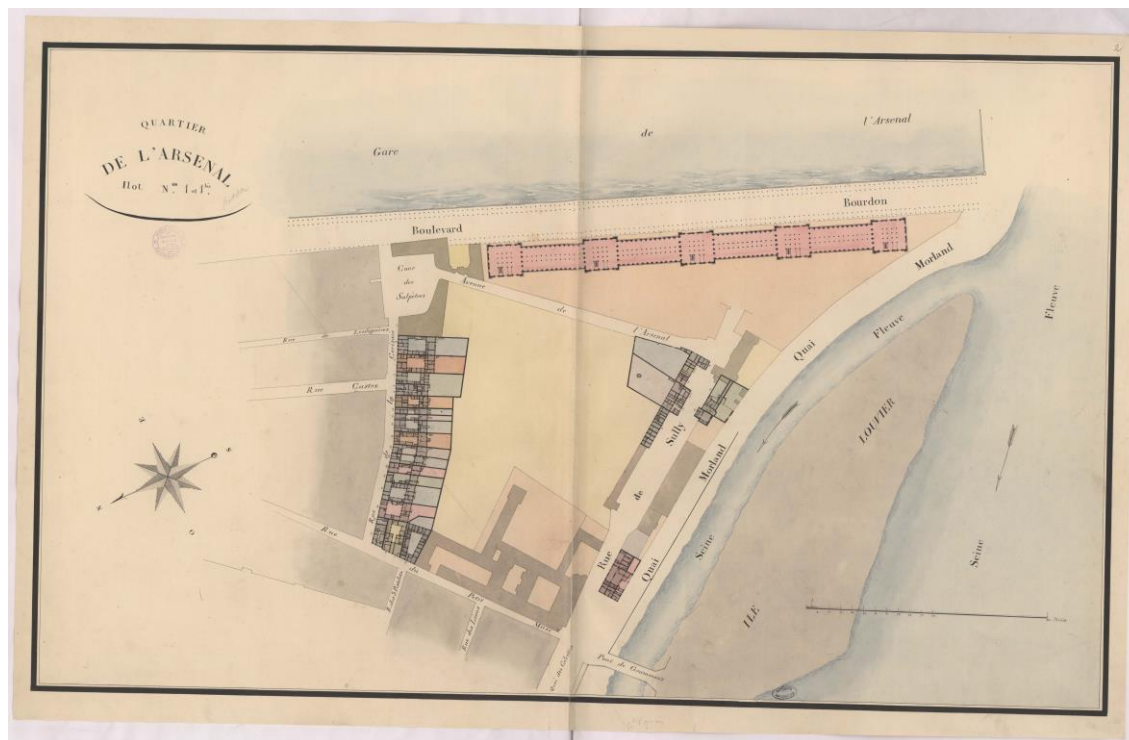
QUARTIER
DE L'ARSENAL
Ilot N.os 1 et 1bis

Gare de l'Arsenal

Boulevard Bourdon

Cour des Salpêtres

Avenue de l'Arsenal

Rue de Lesdiguières

Rue Castex

Rue de la Cerisaie

Rue du Petit Musc

Quai Morland

Fleuve

Rue de Sully

Quai Morland

Seine

ILE LOUVIER

Seine

Fleuve

Pont de Grammont

Rue du Colombier

2